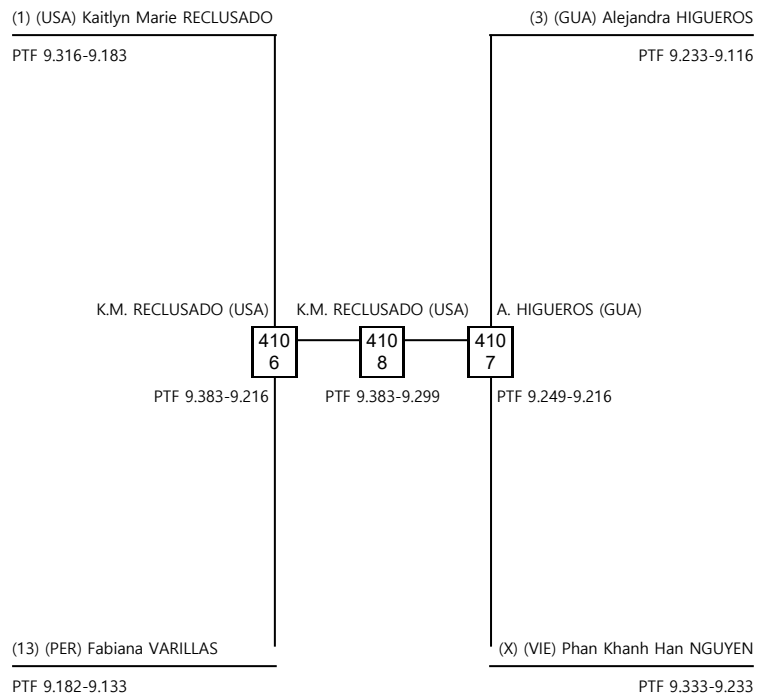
(1) (USA) Kaitlyn Marie RECLUSADO

PTF 9.316-9.183

(3) (GUA) Alejandra HIGUEROS

PTF 9.233-9.116

K.M. RECLUSADO (USA)

410
6

PTF 9.383-9.216

K.M. RECLUSADO (USA)

410
8

PTF 9.383-9.299

A. HIGUEROS (GUA)

410
7

PTF 9.249-9.216

(13) (PER) Fabiana VARILLAS

PTF 9.182-9.133

(X) (VIE) Phan Khanh Han NGUYEN

PTF 9.333-9.233